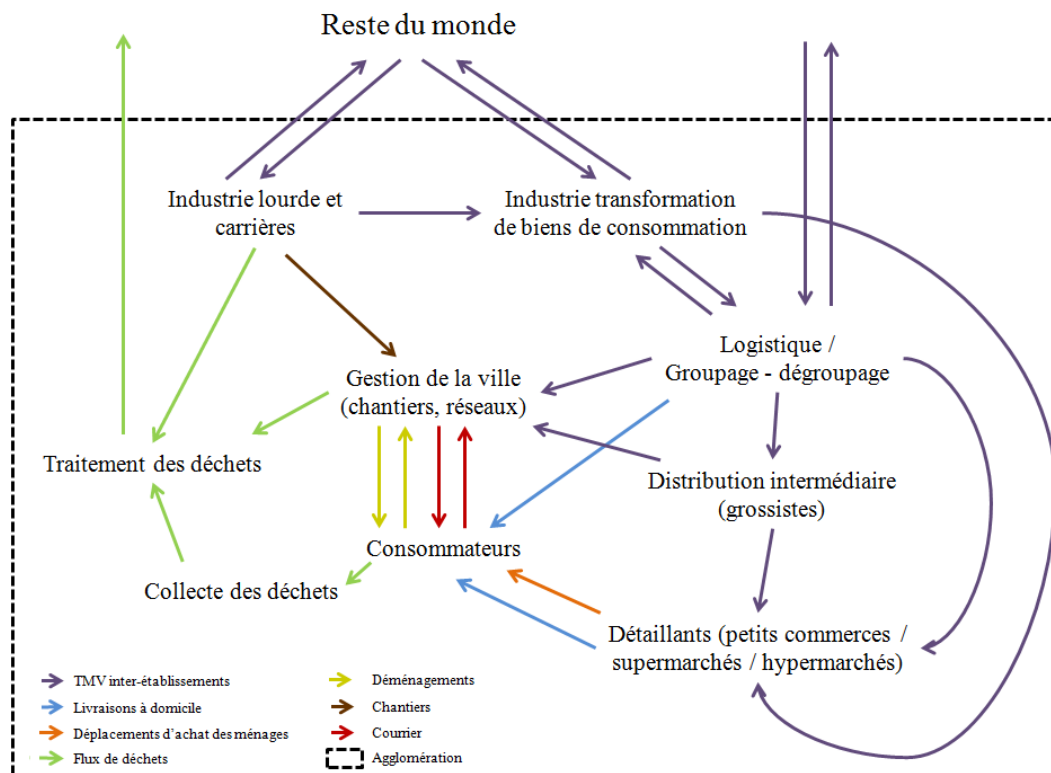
Reste du monde

Industrie lourde et carrières

Industrie transformation de biens de consommation

Logistique / Groupage - dégroupage

Gestion de la ville (chantiers, réseaux)

Traitement des déchets

Distribution intermédiaire (grossistes)

Consommateurs

Collecte des déchets

Détaillants (petits commerces / supermarchés / hypermarchés)

TMV inter-établissements
Livraisons à domicile
Déplacements d'achat des ménages
Flux de déchets
Déménagements
Chantiers
Courrier
Agglomération